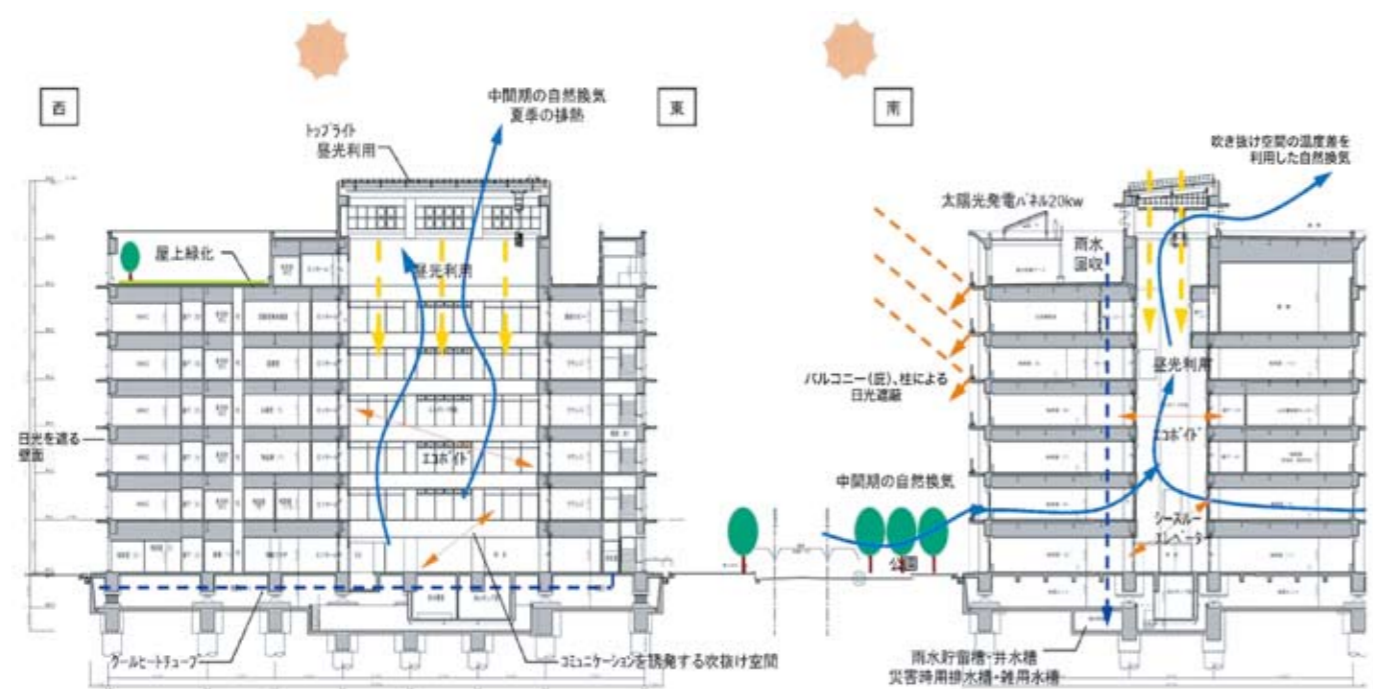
西

東

南

中間期の自然換気
夏季の排熱

トップライト
昼光利用

屋上緑化

昼光利用

日光を遮る
壁面

エコボイド

クールヒートチューブ

コミュニケーションを誘発する吹抜け空間

吹き抜け空間の温度差を
利用した自然換気

太陽光発電パネル20kw

雨水
回収

バルコニー(庇)、柱による
日光遮蔽

昼光利用

エコボイド

中間期の自然換気

シースルー
エレベーター

公園

雨水貯留槽・井水槽
災害時用排水槽・雑用水槽